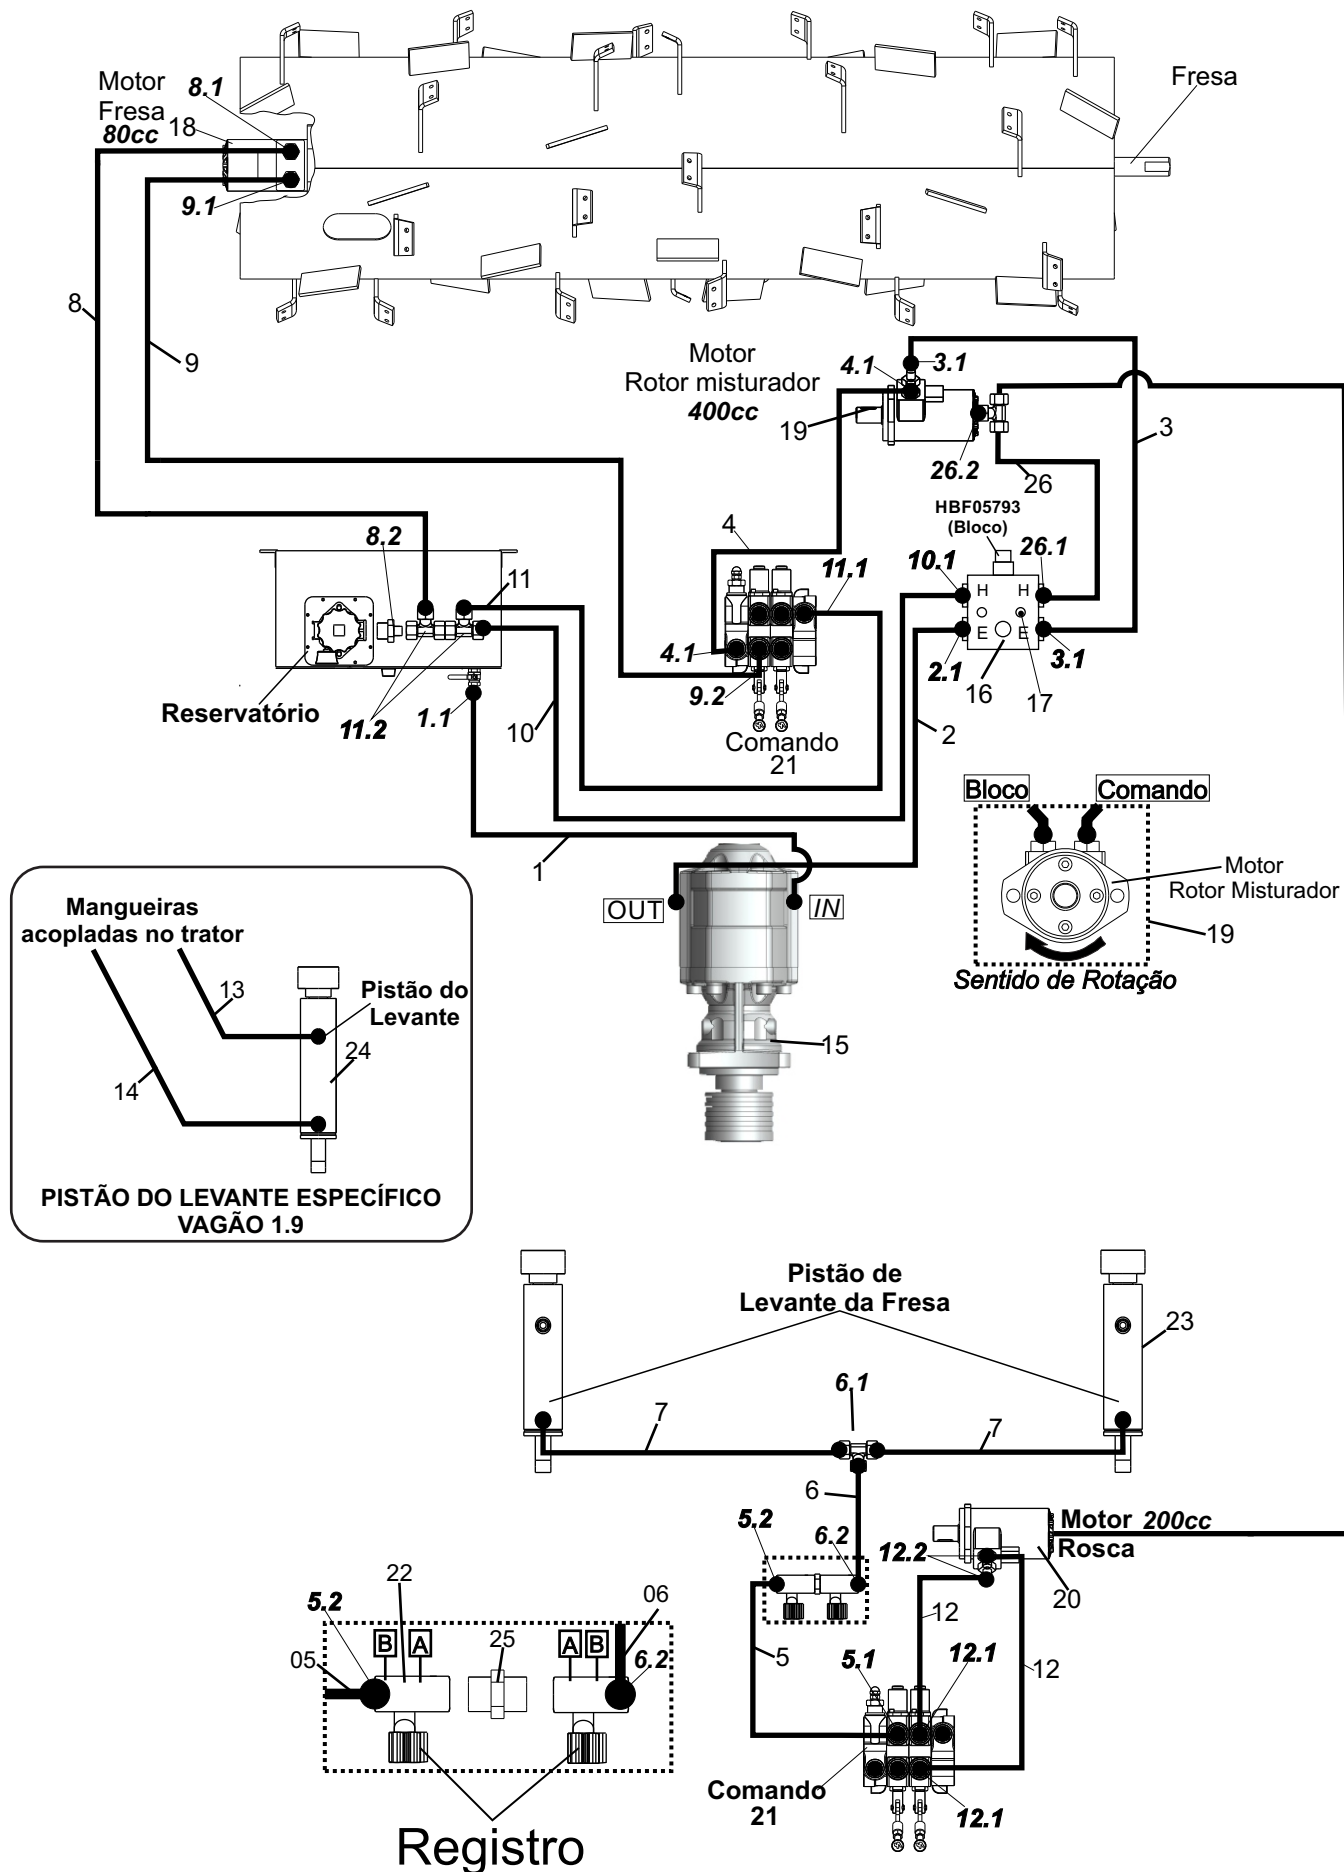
Motor Fresa 80cc
8.1
18
Fresa
9.1
8
9
Motor Rotor misturador 400cc
4.1
3.1
19
26.2
26
3
HBF05793 (Bloco)
4
8.2
11
11.1
10.1
26.1
H
H
E
E
4.1
2.1
3.1
9.2
16
17
Reservatório
11.2
1.1
10
Comando 21
2
Bloco
Comando
Motor Rotor Misturador
19
Sentido de Rotação
1
OUT
IN
15
Mangueiras acopladas no trator
13
Pistão do Levante
24
14
PISTÃO DO LEVANTE ESPECÍFICO VAGÃO 1.9
Pistão de Levante da Fresa
23
6.1
7
7
6
5.2
6.2
12.2
Motor 200cc Rosca
20
22
06
5.2
B
A
25
A
B
6.2
05
12
5
5.1
12.1
12
Comando 21
12.1
Registro